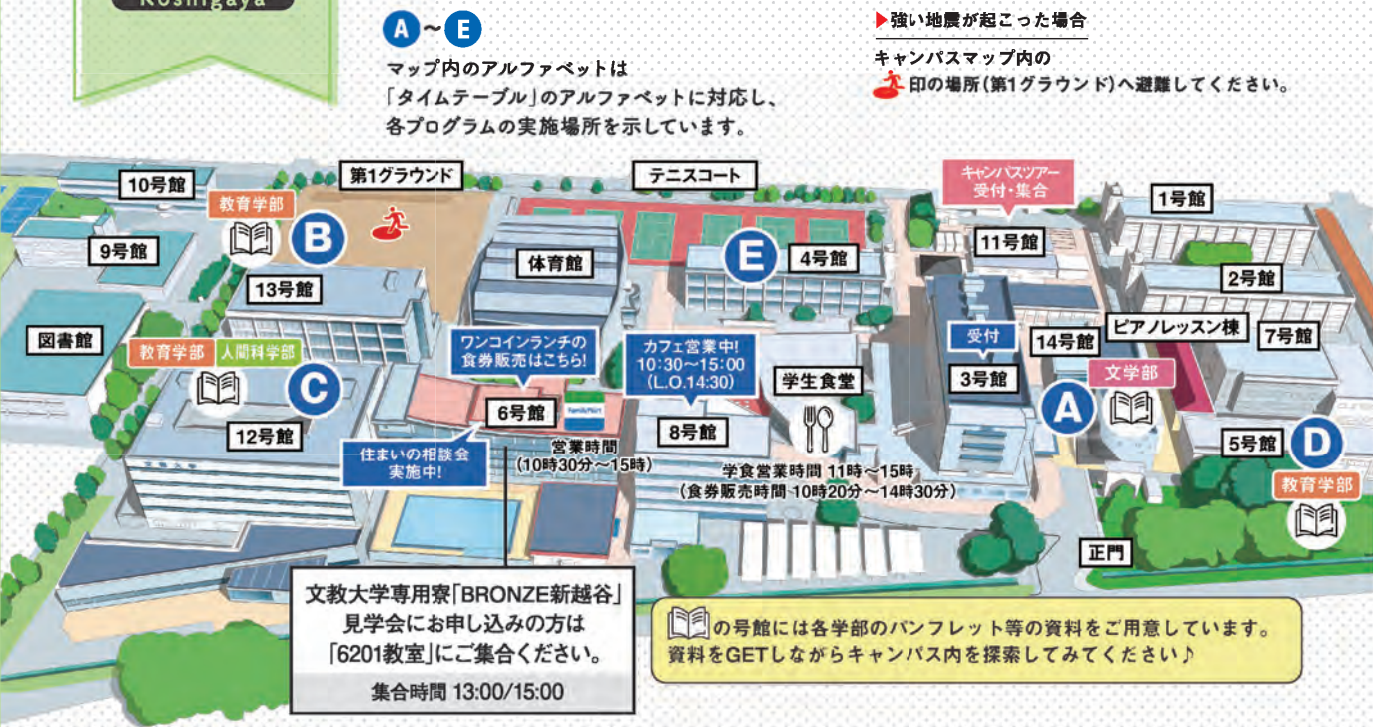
Koshigaya

A~E
マップ内のアルファベットは
「タイムテーブル」のアルファベットに対応し、
各プログラムの実施場所を示しています。

▶強い地震が起こった場合
キャンパスマップ内の
印の場所(第1グラウンド)へ避難してください。

10号館
第1グラウンド
テニスコート
キャンパスツアー
受付・集合
1号館
教育学部
B
9号館
体育館
E
4号館
11号館
2号館
13号館
図書館
教育学部
人間科学部
C
ワンコインランチの
食券販売はこちら!
カフェ営業中!
10:30~15:00
(L.O.14:30)
受付
14号館
ピアノレッスン棟
7号館
学生食堂
3号館
文学部
A
12号館
6号館
8号館
5号館
D
住まいの相談会
実施中!
営業時間
(10時30分~15時)
学食営業時間 11時~15時
(食券販売時間 10時20分~14時30分)
教育学部
正門

文教大学専用寮「BRONZE新越谷」
見学会にお申し込みの方は
「6201教室」にご集合ください。
集合時間 13:00/15:00

の号館には各学部のパンフレット等の資料をご用意しています。
資料をGETしながらキャンパス内を探索してみてください♪